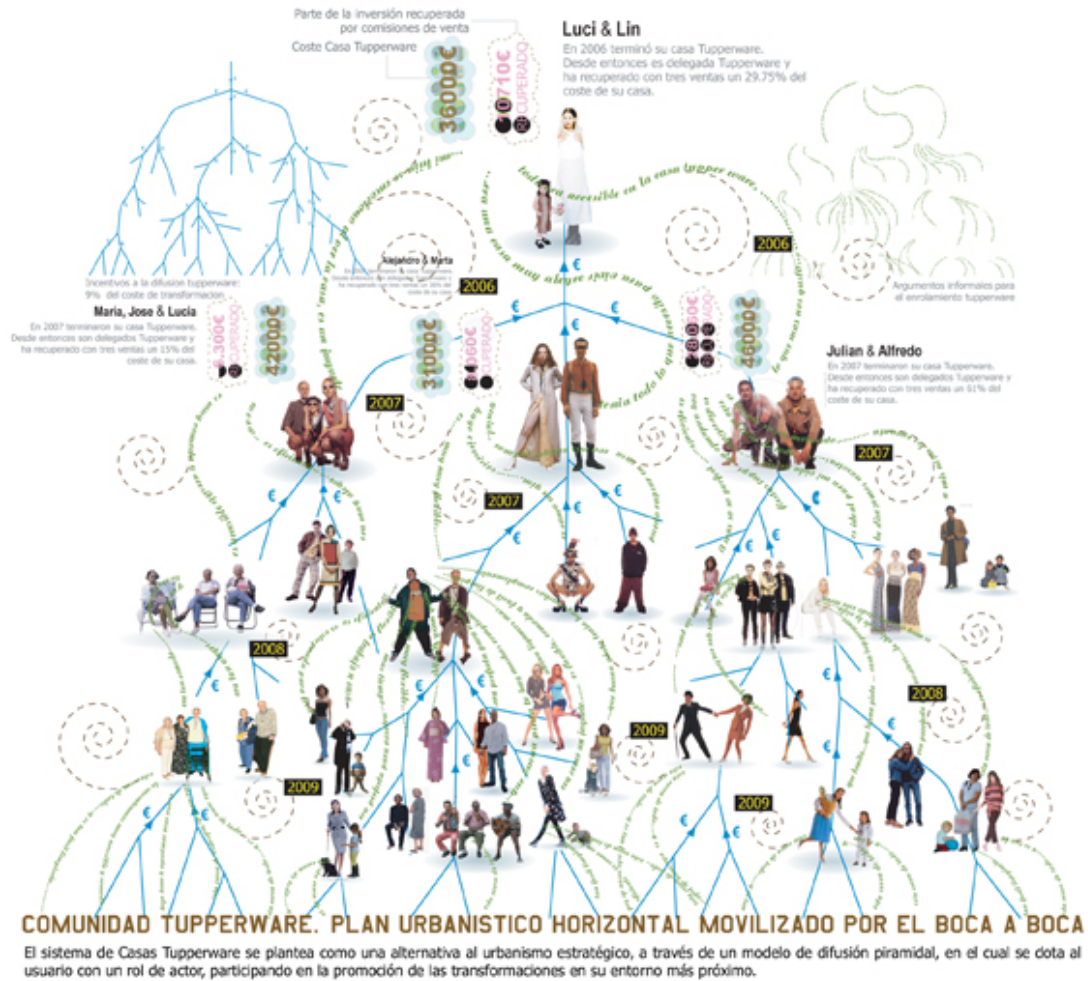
Parte de la inversión recuperada por comisiones de venta

Coste Casa Tupperware

36000€

10710€ RECUPERADO

Luci & Lin

En 2006 terminó su casa Tupperware. Desde entonces es delegada Tupperware y ha recuperado con tres ventas un 29.75% del coste de su casa.

2006

Incentivos a la difusion tupperware: 9% del coste de transformacion

María, Jose & Lucia

En 2007 terminaron su casa Tupperware. Desde entonces son delegados Tupperware y ha recuperado con tres ventas un 15% del coste de su casa.

6300€ RECUPERADO

42000€

Alejandro & Marta

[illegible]

2006

31000€

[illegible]060€ RECUPERADO

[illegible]80€ RECUPERADO

46000€

Argumentos informales para el enrolamiento tupperware

Julian & Alfredo

En 2007 terminaron su casa Tupperware. Desde entonces son delegados Tupperware y ha recuperado con tres ventas un 61% del coste de su casa.

todo es mas accesible en la casa tupperware...

2007

2007

2007

2008

2008

2009

2009

2009

COMUNIDAD TUPPERWARE. PLAN URBANISTICO HORIZONTAL MOVILIZADO POR EL BOCA A BOCA

El sistema de Casas Tupperware se plantea como una alternativa al urbanismo estratégico, a través de un modelo de difusión piramidal, en el cual se dota al usuario con un rol de actor, participando en la promoción de las transformaciones en su entorno más próximo.